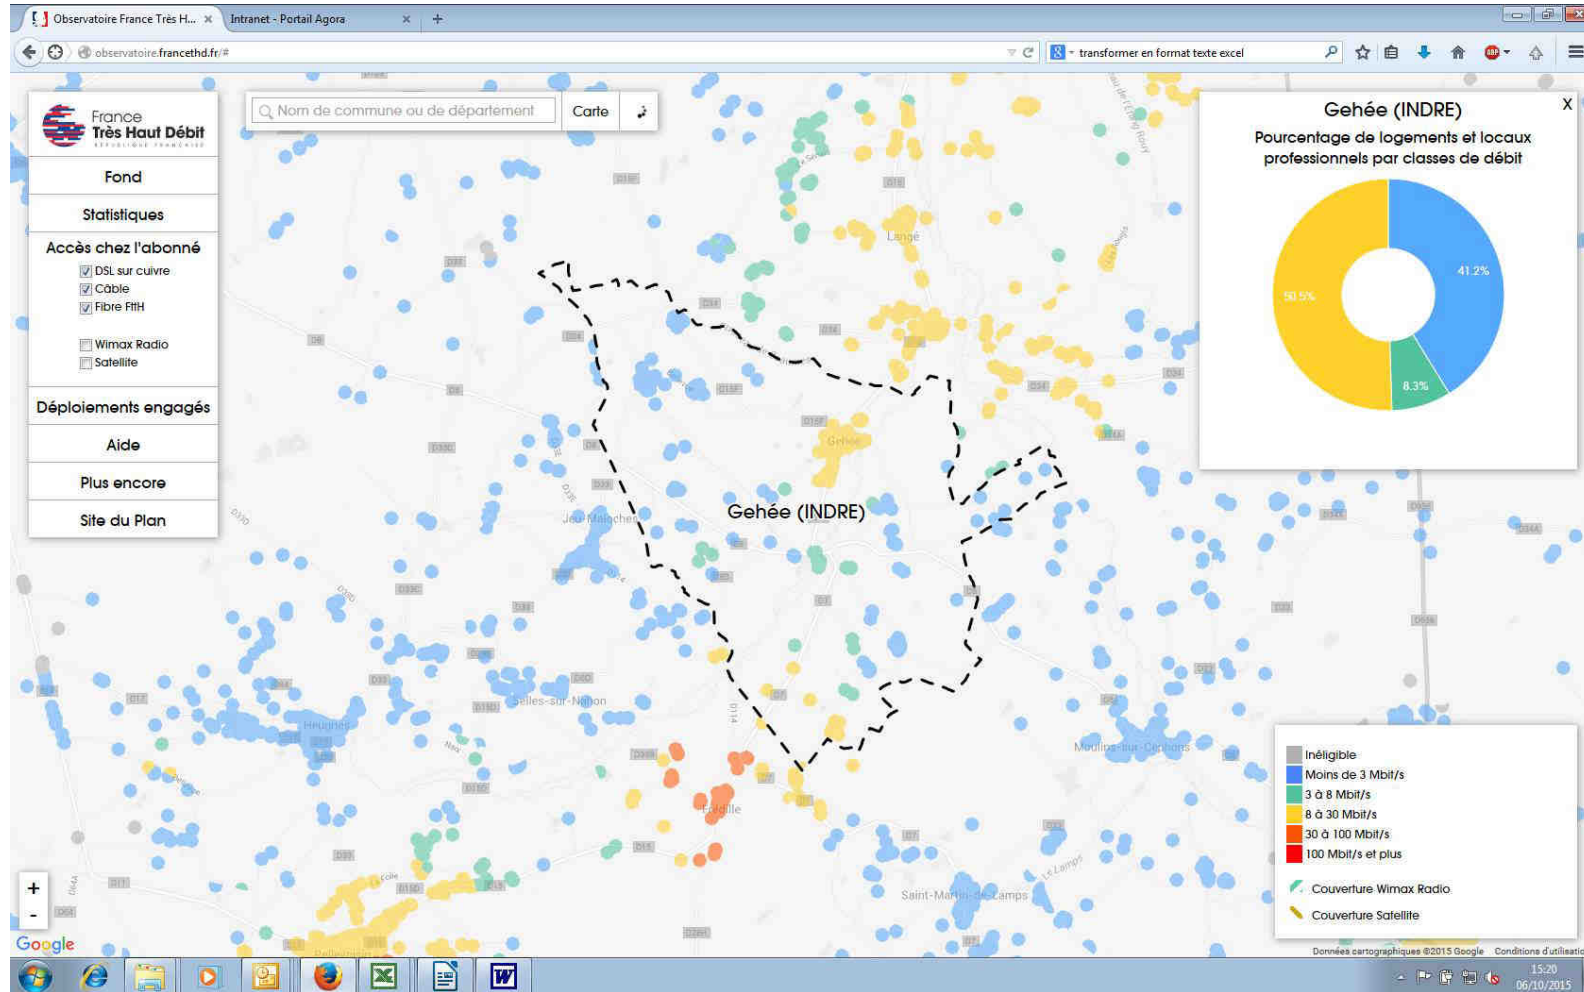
Observatoire France Très H... ×
Intranet - Portail Agora ×
+

observatoire.francethd.fr/#
transformer en format texte excel

France
Très Haut Débit
RÉPUBLIQUE FRANÇAISE

Fond
Statistiques
Accès chez l'abonné
DSL sur cuivre
Câble
Fibre FttH
Wimax Radio
Satellite
Déploiements engagés
Aide
Plus encore
Site du Plan

Nom de commune ou de département
Carte

Gehée (INDRE)
Pourcentage de logements et locaux professionnels par classes de débit
X
41.2%
50.5%
8.3%

Gehée (INDRE)
Langé
Gehée
Jeu-Maloches
Selles-sur-Nahon
Heugnes
Écueillé
Moulins-sur-Céphons
Saint-Martin-de-Lamps

Inéligible
Moins de 3 Mbit/s
3 à 8 Mbit/s
8 à 30 Mbit/s
30 à 100 Mbit/s
100 Mbit/s et plus
Couverture Wimax Radio
Couverture Satellite

+
-
Google
Données cartographiques ©2015 Google Conditions d'utilisation

15:20
06/10/2015